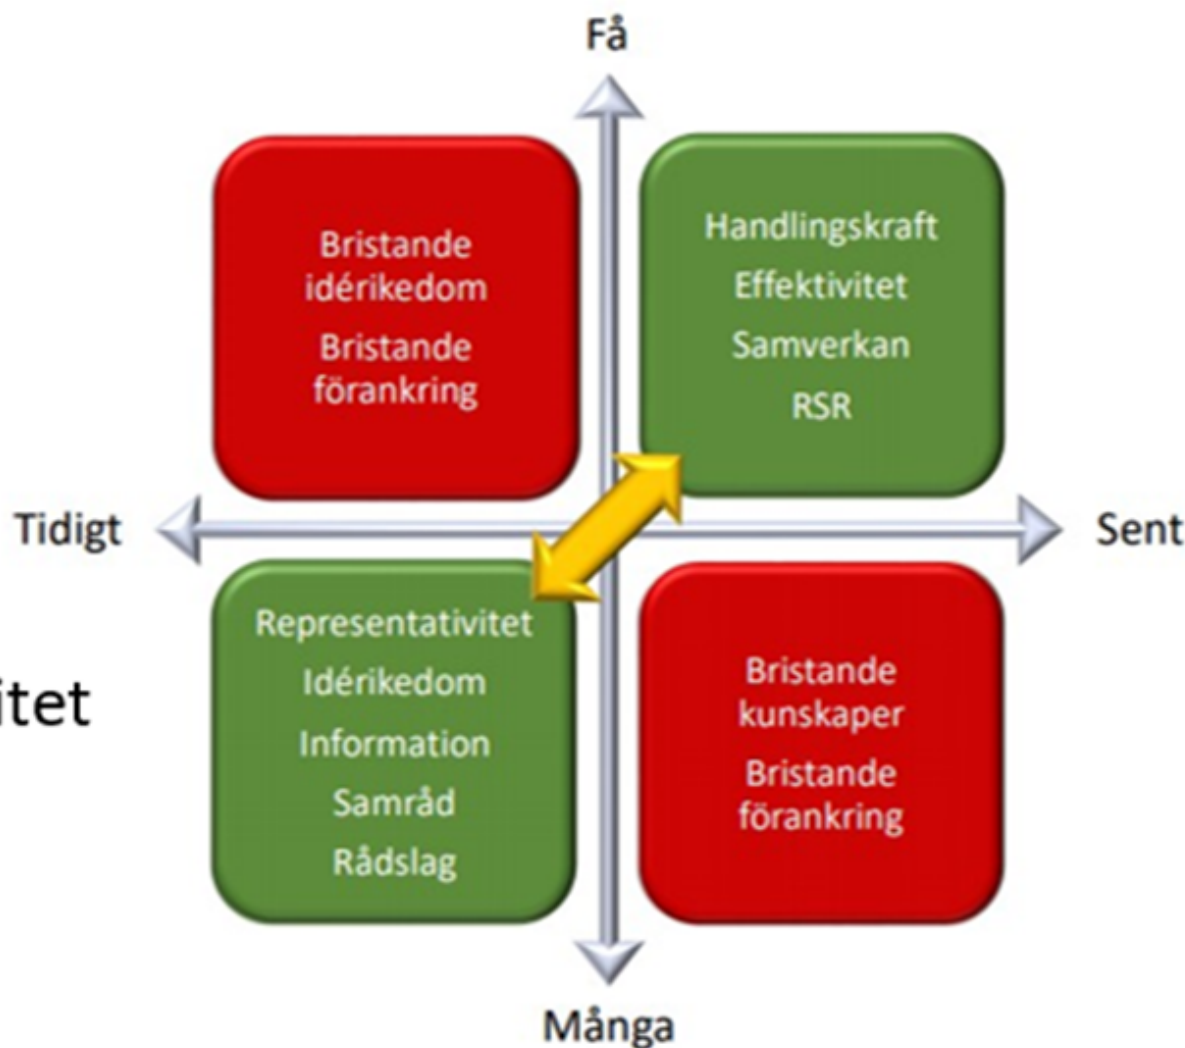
Få

Bristande idérikedom

Bristande förankring

Handlingskraft

Effektivitet

Samverkan

RSR

Tidigt

Sent

Representativitet

Idérikedom

Information

Samråd

Rådslag

Bristande kunskaper

Bristande förankring

itet

Många